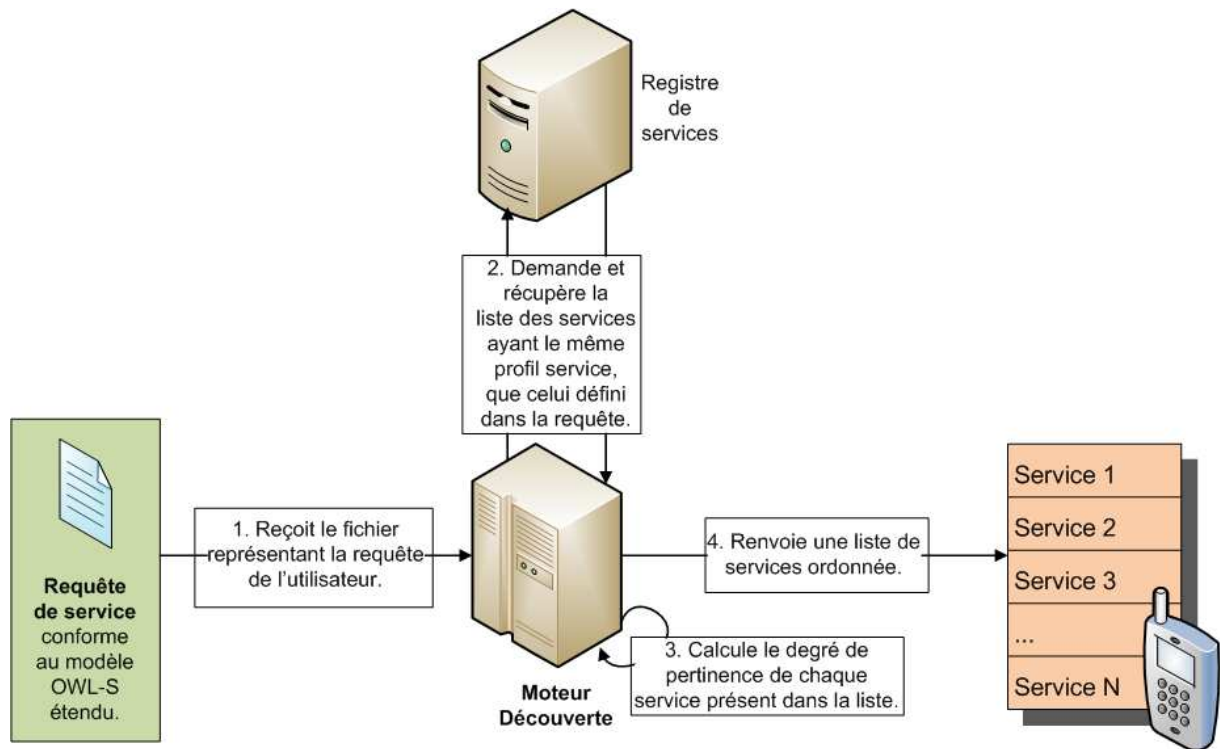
Registre de services

2. Demande et récupère la liste des services ayant le même profil service, que celui défini dans la requête.

Requête de service conforme au modèle OWL-S étendu.

1. Reçoit le fichier représentant la requête de l'utilisateur.

Moteur Découverte

3. Calcule le degré de pertinence de chaque service présent dans la liste.

4. Renvoie une liste de services ordonnée.

Service 1
Service 2
Service 3
...
Service N